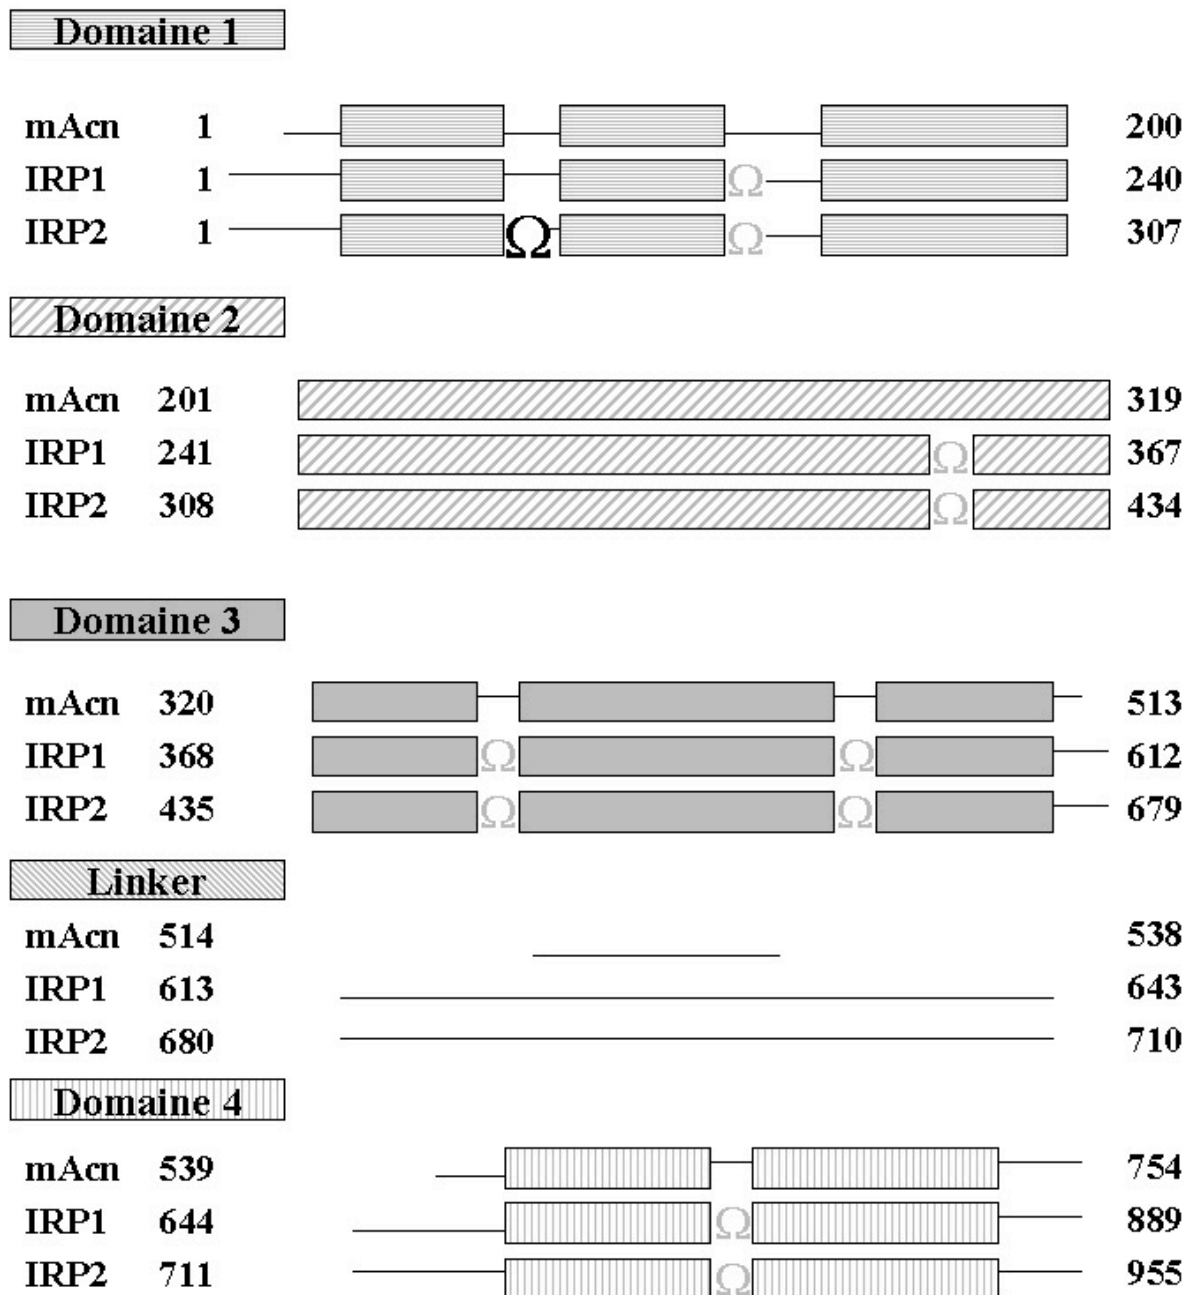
Domaine 1

mAcn 1 200
IRP1 1 Ω 240
IRP2 1 Ω Ω 307

Domaine 2

mAcn 201 319
IRP1 241 Ω 367
IRP2 308 Ω 434

Domaine 3

mAcn 320 513
IRP1 368 Ω Ω 612
IRP2 435 Ω Ω 679

Linker

mAcn 514 538
IRP1 613 643
IRP2 680 710

Domaine 4

mAcn 539 754
IRP1 644 Ω 889
IRP2 711 Ω 955